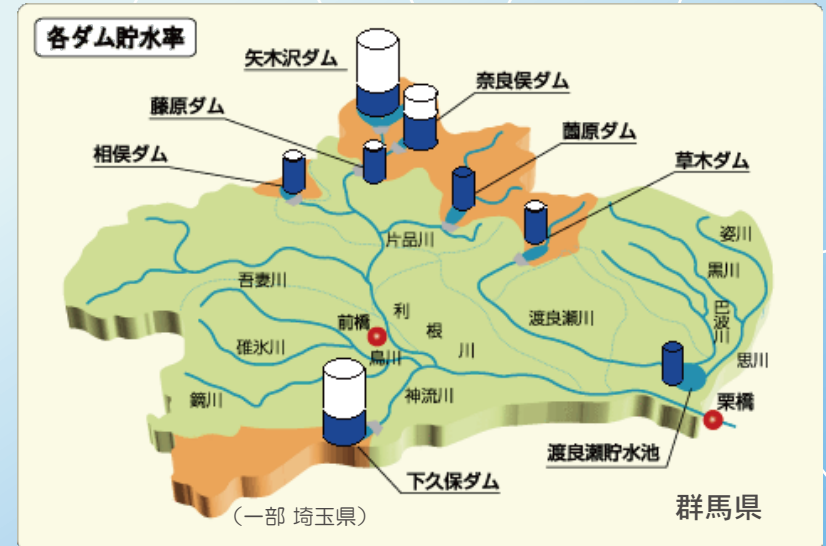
各ダム貯水率

矢木沢ダム
奈良俣ダム
藤原ダム
薗原ダム
相俣ダム
草木ダム

片品川
吾妻川
利
根
川
渡良瀬川
姿川
黒川
巴
波
川
思川
前橋
碓氷川
烏川
神流川
鏑川
栗橋
渡良瀬貯水池
下久保ダム

（一部 埼玉県）
群馬県